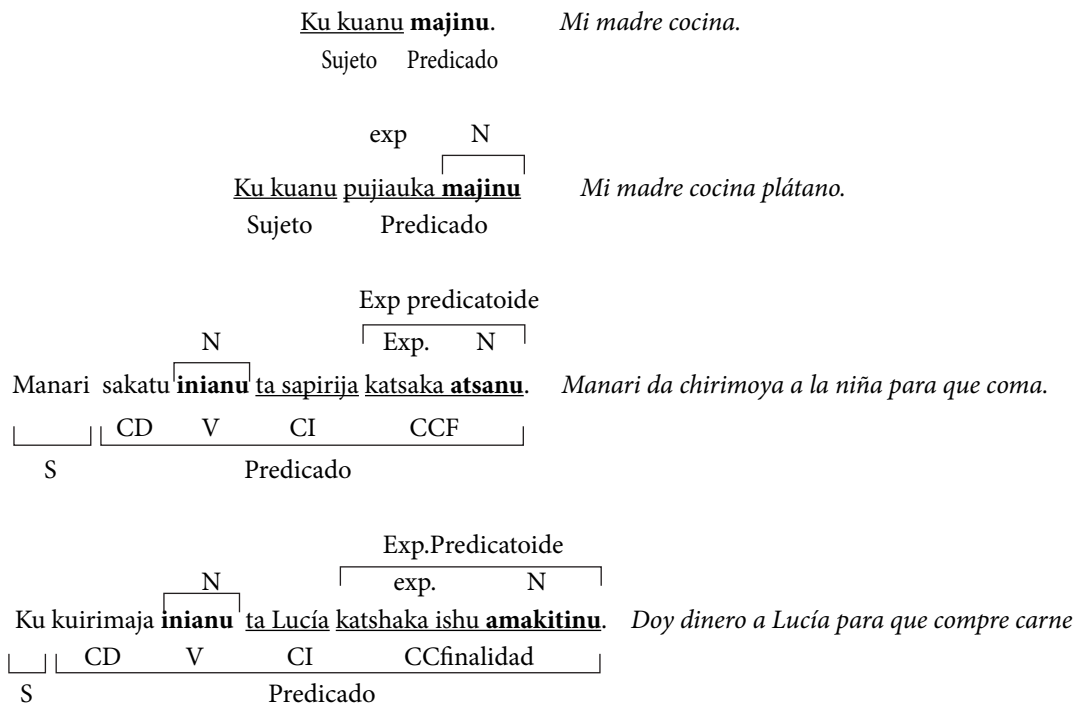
Ku kuanu **majinu**. *Mi madre cocina.*
Sujeto Predicado

exp N
Ku kuanu pujiauka **majinu** *Mi madre cocina plátano.*
Sujeto Predicado

Exp predicatoide
N Exp. N
Manari sakatu **inianu** ta sapirija katsaka **atsanu**. *Manari da chirimoya a la niña para que coma.*
CD V CI CCF
S Predicado

Exp.Predicatoide
N exp. N
Ku kuirimaja **inianu** ta Lucía katshaka ishu **amakitinu**. *Doy dinero a Lucía para que compre carne*
CD V CI CCfinalidad
S Predicado